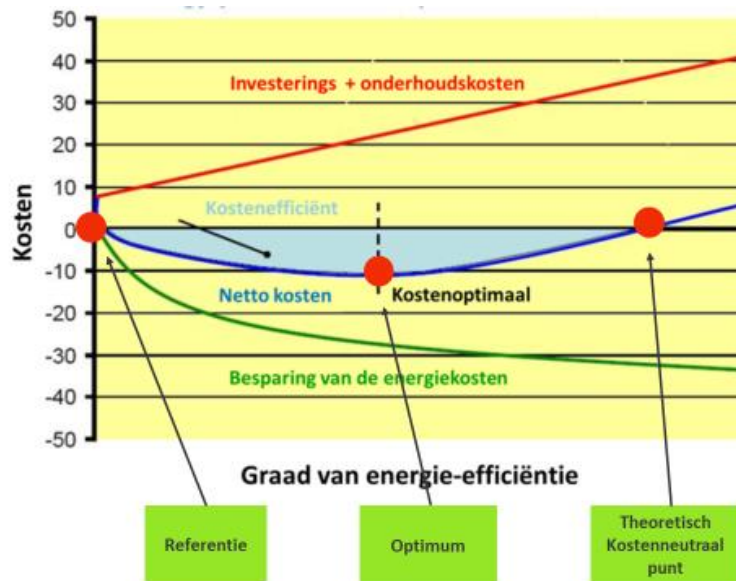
50
40
30
20
10
0
-10
-20
-30
-40
-50

Kosten

Investerings + onderhoudskosten

Kostenefficiënt

Netto kosten

Kostenoptimaal

Besparing van de energiekosten

Graad van energie-efficiëntie

Referentie

Optimum

Theoretisch Kostenneutraal punt